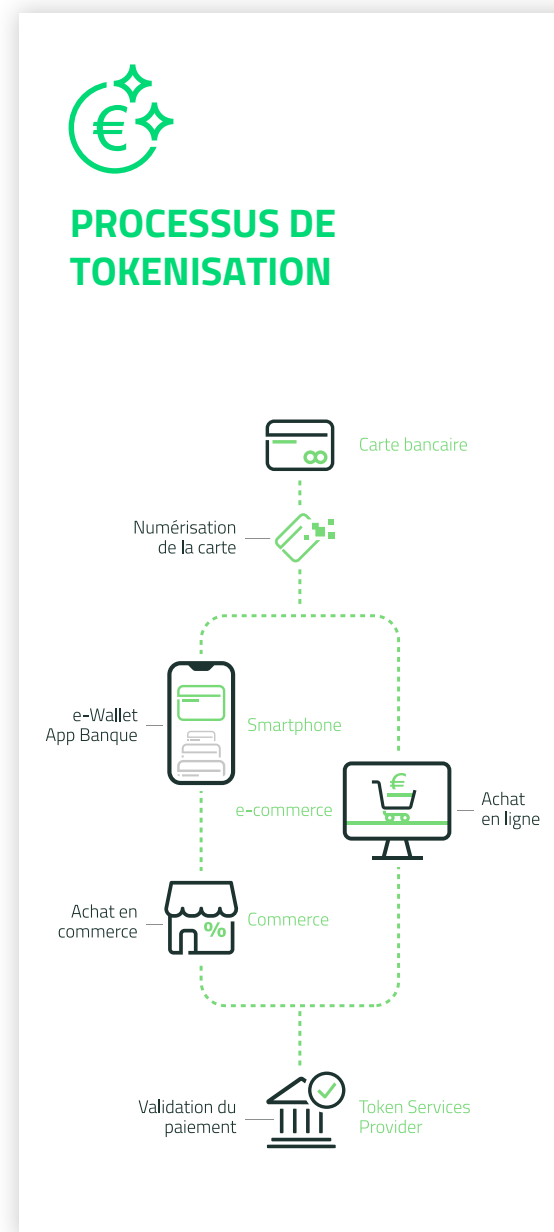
PROCESSUS DE TOKENISATION

Carte bancaire

Numérisation de la carte

e-Wallet App Banque

Smartphone

e-commerce

Achat en ligne

Achat en commerce

Commerce

Validation du paiement

Token Services Provider